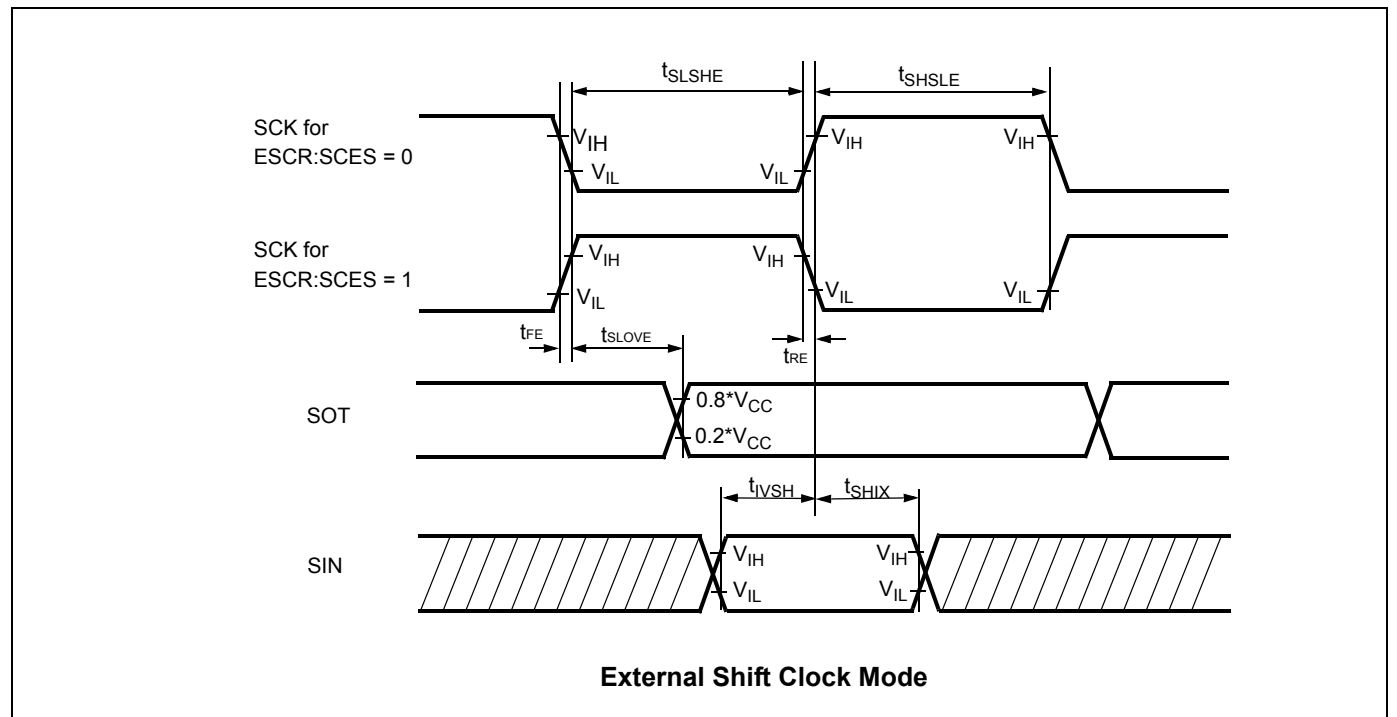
$t_{SLSHE}$

$t_{SHSLE}$

SCK for ESCR:SCES = 0

$V_{IH}$ $V_{IL}$ $V_{IL}$ $V_{IH}$ $V_{IH}$

SCK for ESCR:SCES = 1

$V_{IH}$ $V_{IL}$ $V_{IH}$ $V_{IL}$ $V_{IL}$

$t_{FE}$ $t_{SLOVE}$ $t_{RE}$

SOT

$0.8*V_{CC}$

$0.2*V_{CC}$

$t_{IVSH}$ $t_{SHIX}$

SIN

$V_{IH}$ $V_{IL}$ $V_{IH}$ $V_{IL}$

**External Shift Clock Mode**